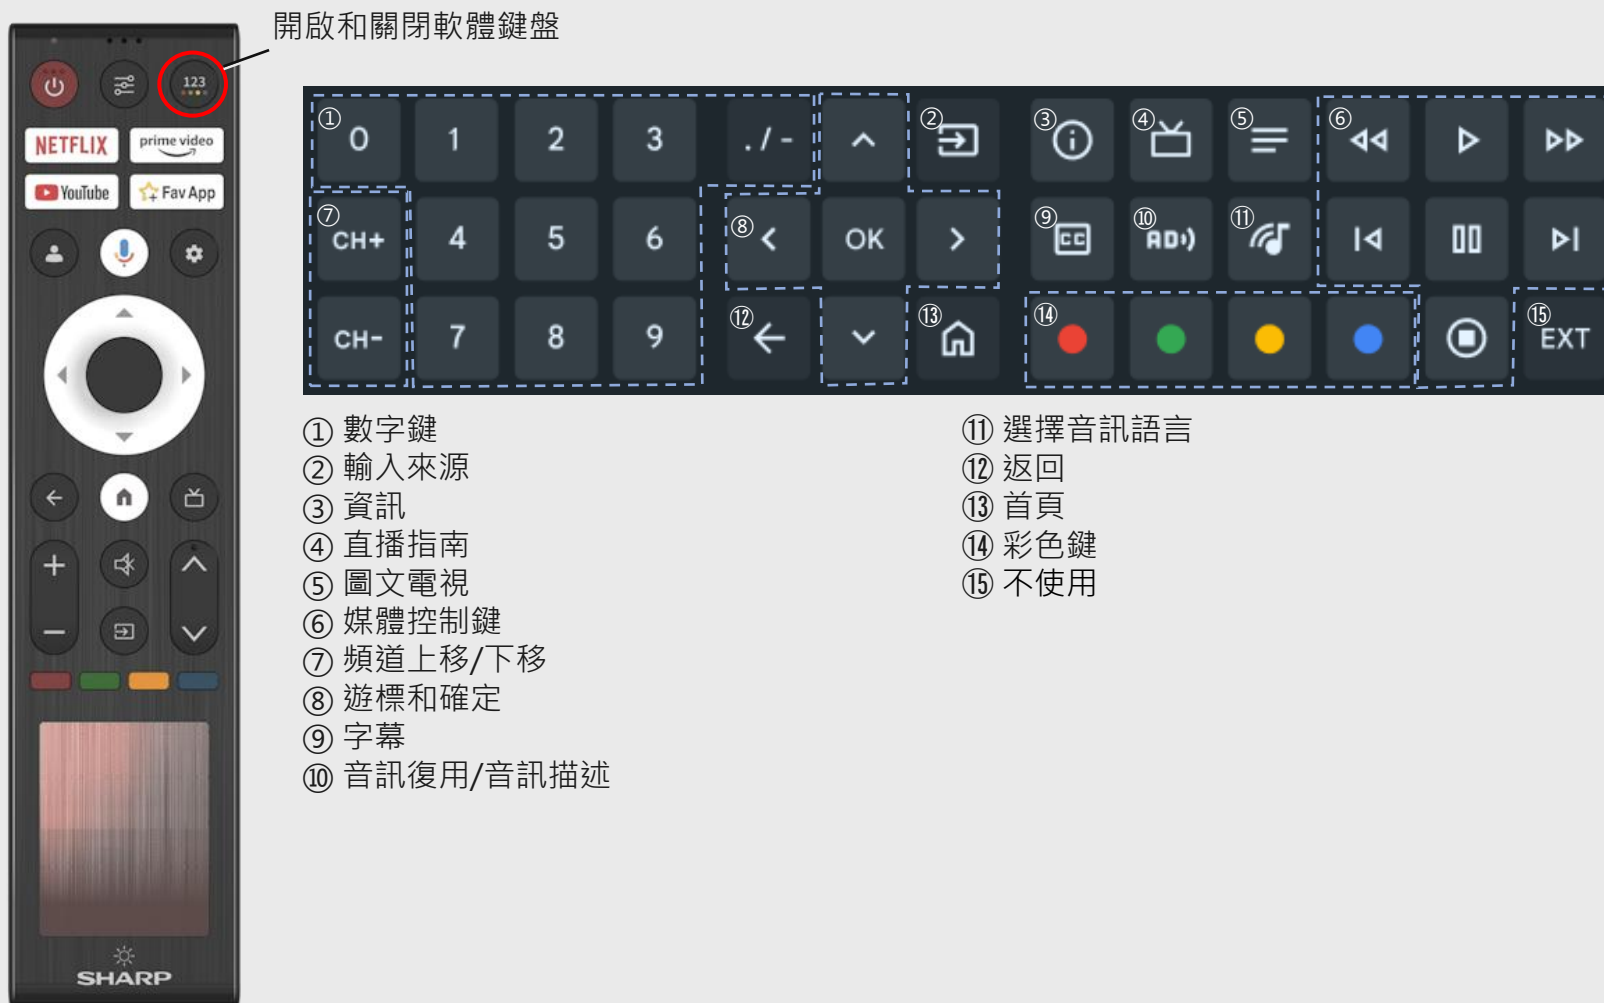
開啟和關閉軟體鍵盤

123
NETFLIX
prime video
YouTube
Fav App
SHARP

①
0
1
2
3
. / -
②
③
④
⑤
⑥
⑦
CH+
4
5
6
⑧
OK
⑨
CC
⑩
AD
⑪
CH-
7
8
9
⑫
⑬
⑭
⑮
EXT

① 數字鍵
② 輸入來源
③ 資訊
④ 直播指南
⑤ 圖文電視
⑥ 媒體控制鍵
⑦ 頻道上移/下移
⑧ 遊標和確定
⑨ 字幕
⑩ 音訊復用/音訊描述

⑪ 選擇音訊語言
⑫ 返回
⑬ 首頁
⑭ 彩色鍵
⑮ 不使用